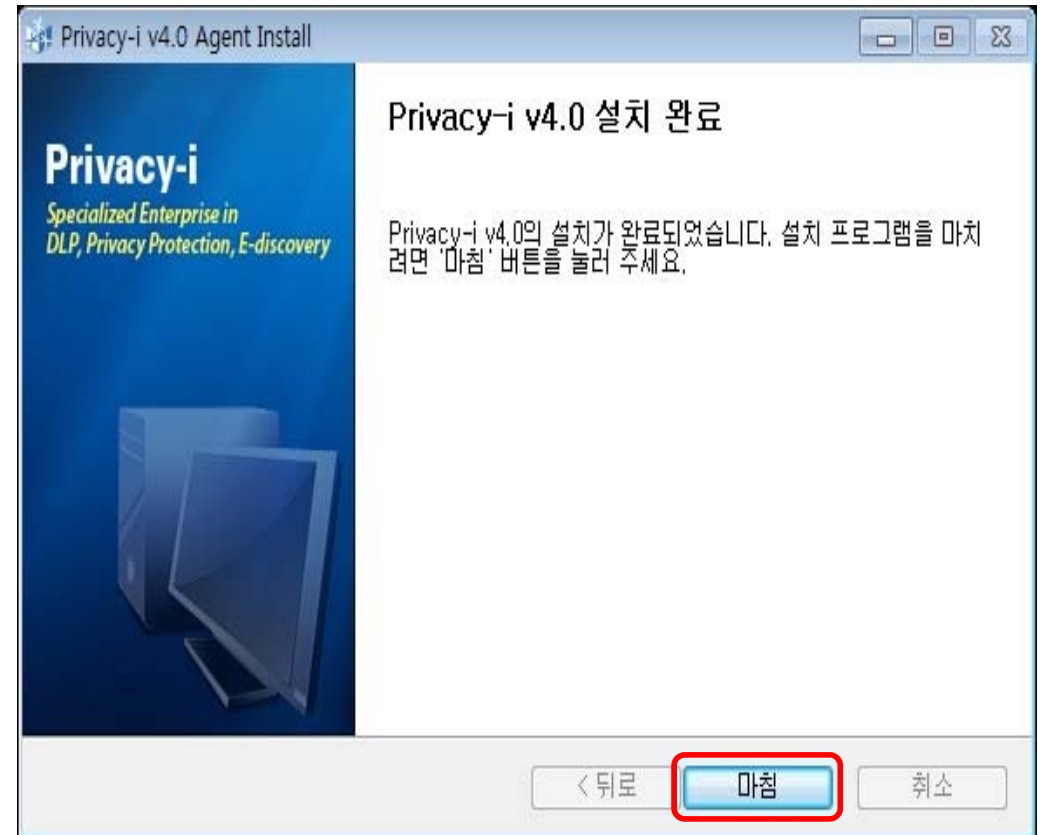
Privacy-i v4.0 Agent Install

Privacy-i

Specialized Enterprise in DLP, Privacy Protection, E-discovery

Privacy-i v4.0 설치 완료

Privacy-i v4.0의 설치가 완료되었습니다. 설치 프로그램을 마치려면 '마침' 버튼을 눌러 주세요.

< 뒤로

마침

취소